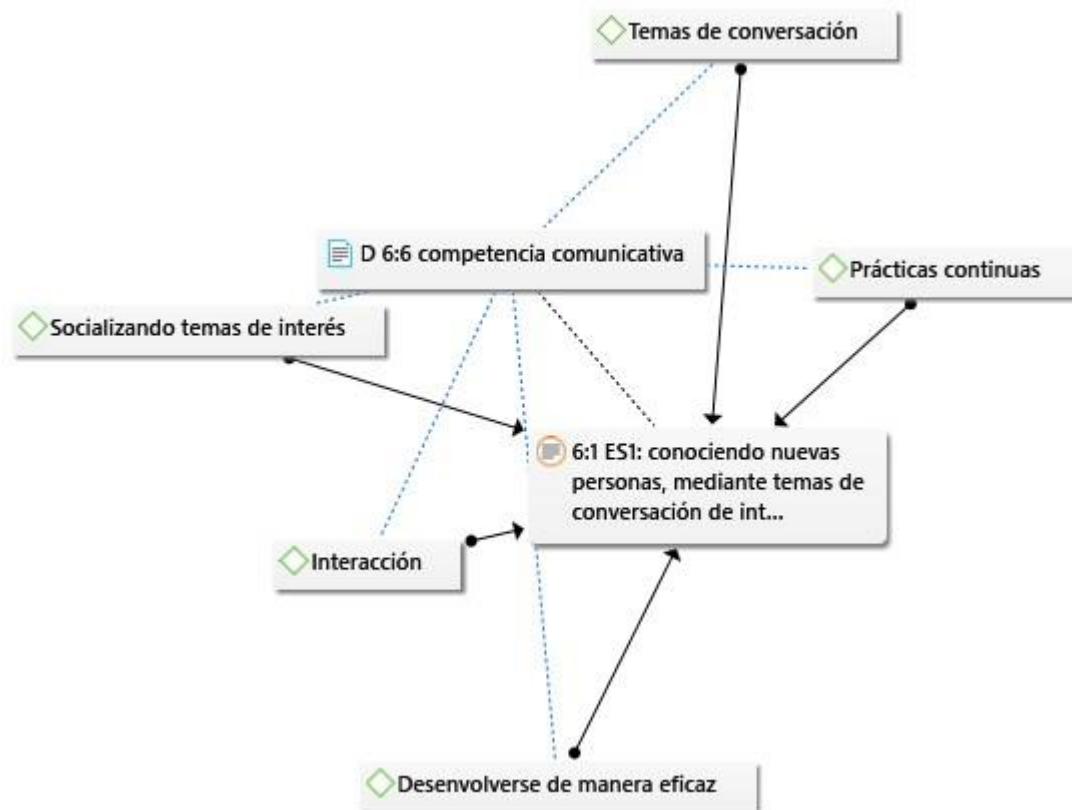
Temas de conversación

D 6:6 competencia comunicativa

Prácticas continuas

Socializando temas de interés

6:1 ES1: conociendo nuevas personas, mediante temas de conversación de int...

Interacción

Desenvolverse de manera eficaz